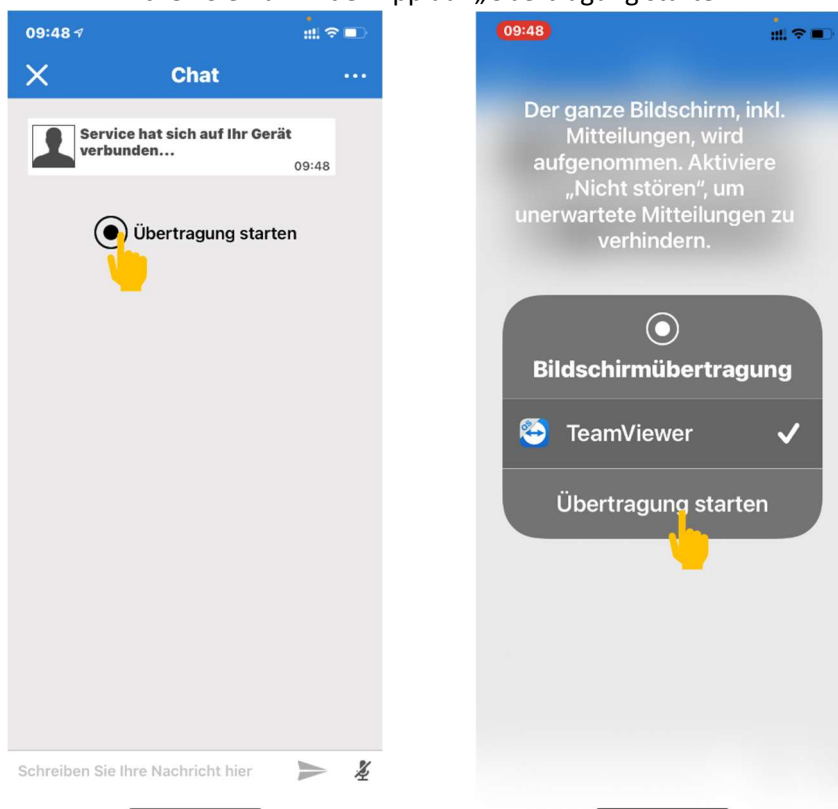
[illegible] „Übertragung starten"

09:48

Chat

Service hat sich auf Ihr Gerät verbunden...

09:48

Übertragung starten

Schreiben Sie Ihre Nachricht hier

09:48

Der ganze Bildschirm, inkl. Mitteilungen, wird aufgenommen. Aktiviere „Nicht stören", um unerwartete Mitteilungen zu verhindern.

Bildschirmübertragung

TeamViewer

Übertragung starten